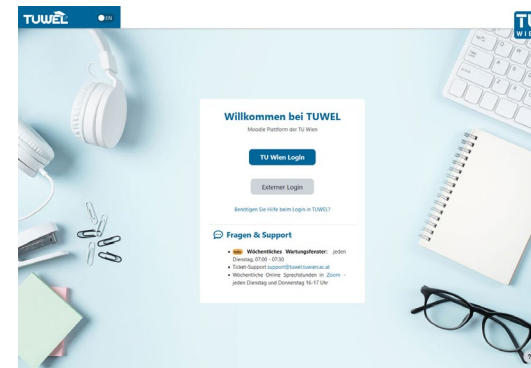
TUWEL

EN

TU W I E N

Willkommen bei TUWEL

Moodle Plattform der TU Wien

TU Wien Login

Externer Login

Benötigen Sie Hilfe beim Login in TUWEL?

Fragen & Support

- NEU Wöchentliches Wartungsfenster: jeden Dienstag, 07:00 - 07:30
- Ticket-Support support@tuwel.tuwien.ac.at
- Wöchentliche Online Sprechstunden in Zoom → jeden Dienstag und Donnerstag 16-17 Uhr

?